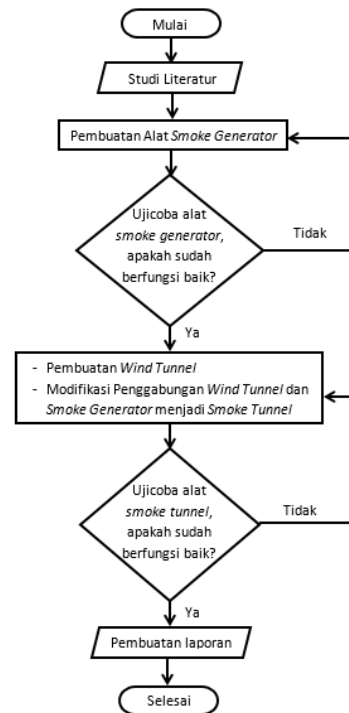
Mulai

Studi Literatur

Pembuatan Alat *Smoke Generator*

Ujicoba alat *smoke generator*, apakah sudah berfungsi baik?

Tidak

Ya

- Pembuatan *Wind Tunnel*
- Modifikasi Penggabungan *Wind Tunnel* dan *Smoke Generator* menjadi *Smoke Tunnel*

Ujicoba alat *smoke tunnel*, apakah sudah berfungsi baik?

Tidak

Ya

Pembuatan laporan

Selesai